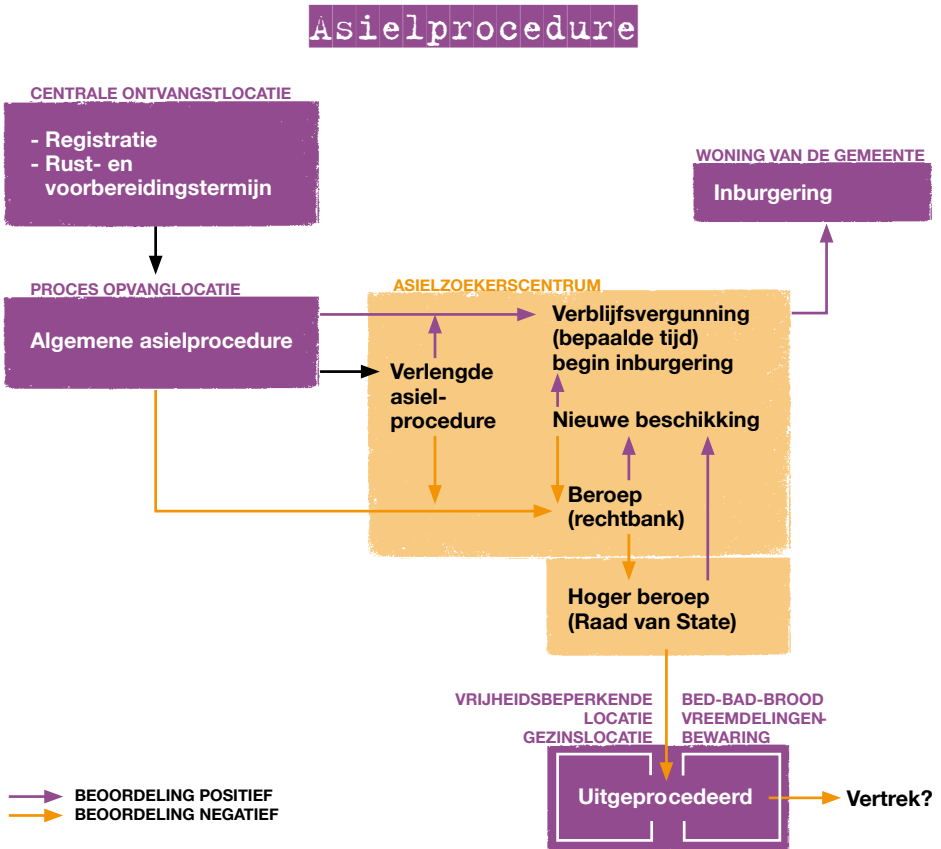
Asielprocedure

CENTRALE ONTVANGSTLOCATIE

- Registratie
- Rust- en voorbereidingstermijn

WONING VAN DE GEMEENTE

Inburgering

PROCES OPVANGLOCATIE

Algemene asielprocedure

ASIELZOEKERSCENTRUM

Verblijfsvergunning (bepaalde tijd) begin inburgering

Verlengde asielprocedure

Nieuwe beschikking

Beroep (rechtbank)

Hoger beroep (Raad van State)

VRIJHEIDSBEPERKENDE LOCATIE GEZINSLOCATIE

BED-BAD-BROOD VREEMDELINGENBEWARING

Uitgeprocedeerd

Vertrek?

BEOORDELING POSITIEF
BEOORDELING NEGATIEF